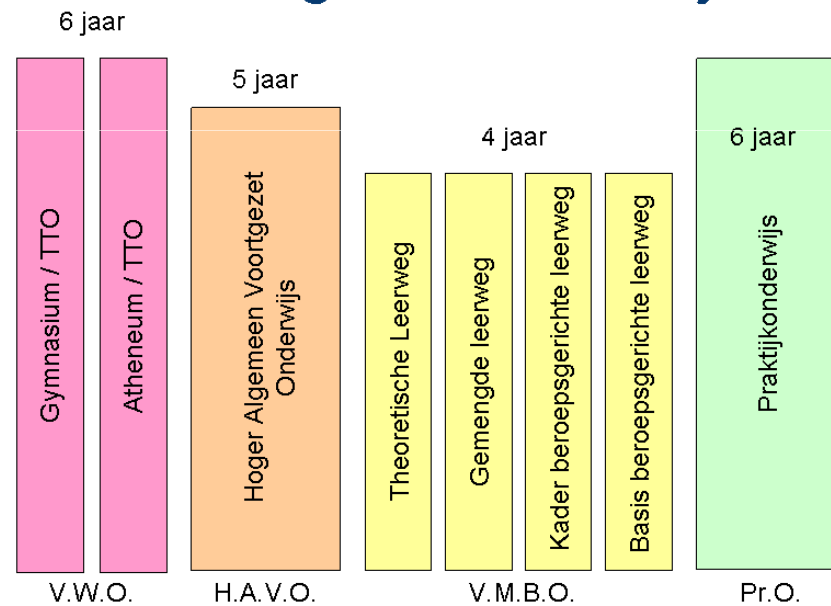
6 jaar

5 jaar

4 jaar

6 jaar

Gymnasium / TTO

Atheneum / TTO

Hoger Algemeen Voortgezet Onderwijs

Theoretische Leerweg

Gemengde leerweg

Kader beroepsgerichte leerweg

Basis beroepsgerichte leerweg

Praktijkonderwijs

V.W.O.

H.A.V.O.

V.M.B.O.

Pr.O.